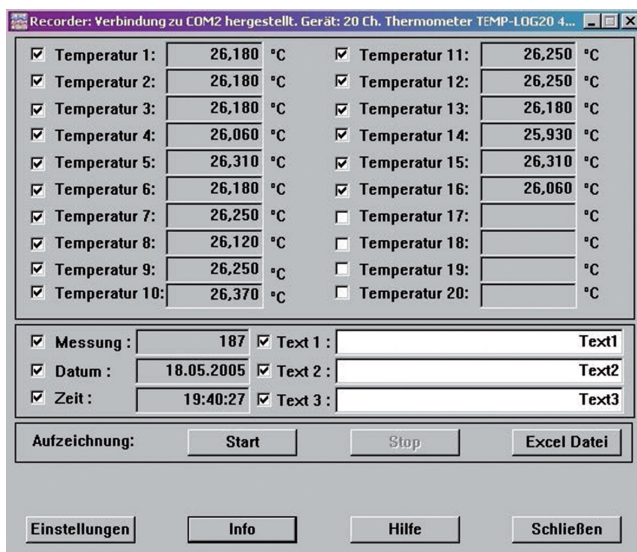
Recorder: Verbindung zu COM2 hergestellt. Gerät: 20 Ch. Thermometer TEMP-LOG20 4...

Temperatur 1: 26,180 °C
Temperatur 2: 26,180 °C
Temperatur 3: 26,180 °C
Temperatur 4: 26,060 °C
Temperatur 5: 26,310 °C
Temperatur 6: 26,180 °C
Temperatur 7: 26,250 °C
Temperatur 8: 26,120 °C
Temperatur 9: 26,250 °C
Temperatur 10: 26,370 °C

Temperatur 11: 26,250 °C
Temperatur 12: 26,250 °C
Temperatur 13: 26,180 °C
Temperatur 14: 25,930 °C
Temperatur 15: 26,310 °C
Temperatur 16: 26,060 °C
Temperatur 17: °C
Temperatur 18: °C
Temperatur 19: °C
Temperatur 20: °C

Messung : 187
Datum : 18.05.2005
Zeit : 19:40:27

Text 1 : Text1
Text 2 : Text2
Text 3 : Text3

Aufzeichnung: Start Stop Excel Datei

Einstellungen Info Hilfe Schließen